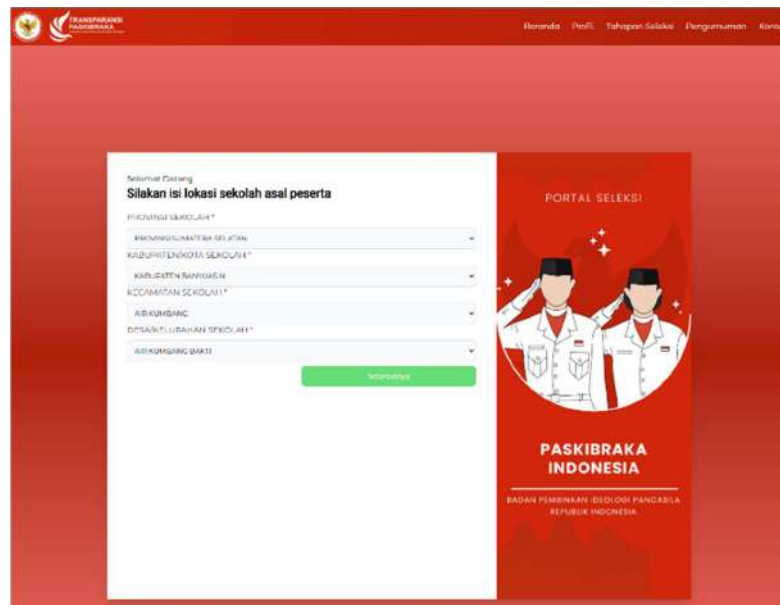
TRANSPARANSI PASKIBRAKA

Beranda Profil Tahapan Seleksi Pengumuman Kont

Selamat Datang
Silakan isi lokasi sekolah asal peserta

PROVINSI SEKOLAH *
PROVINSI SUMATERA SELATAN
KABUPATEN/KOTA SEKOLAH *
KABUPATEN BANYUASIN
KECAMATAN SEKOLAH *
AIR KUMBANG
DESA/KELURAHAN SEKOLAH *
AIR KUMBANG BAKTI

Selanjutnya

PORTAL SELEKSI

PASKIBRAKA INDONESIA

BADAN PEMBINAAN IDEOLOGI PANCASILA REPUBLIK INDONESIA